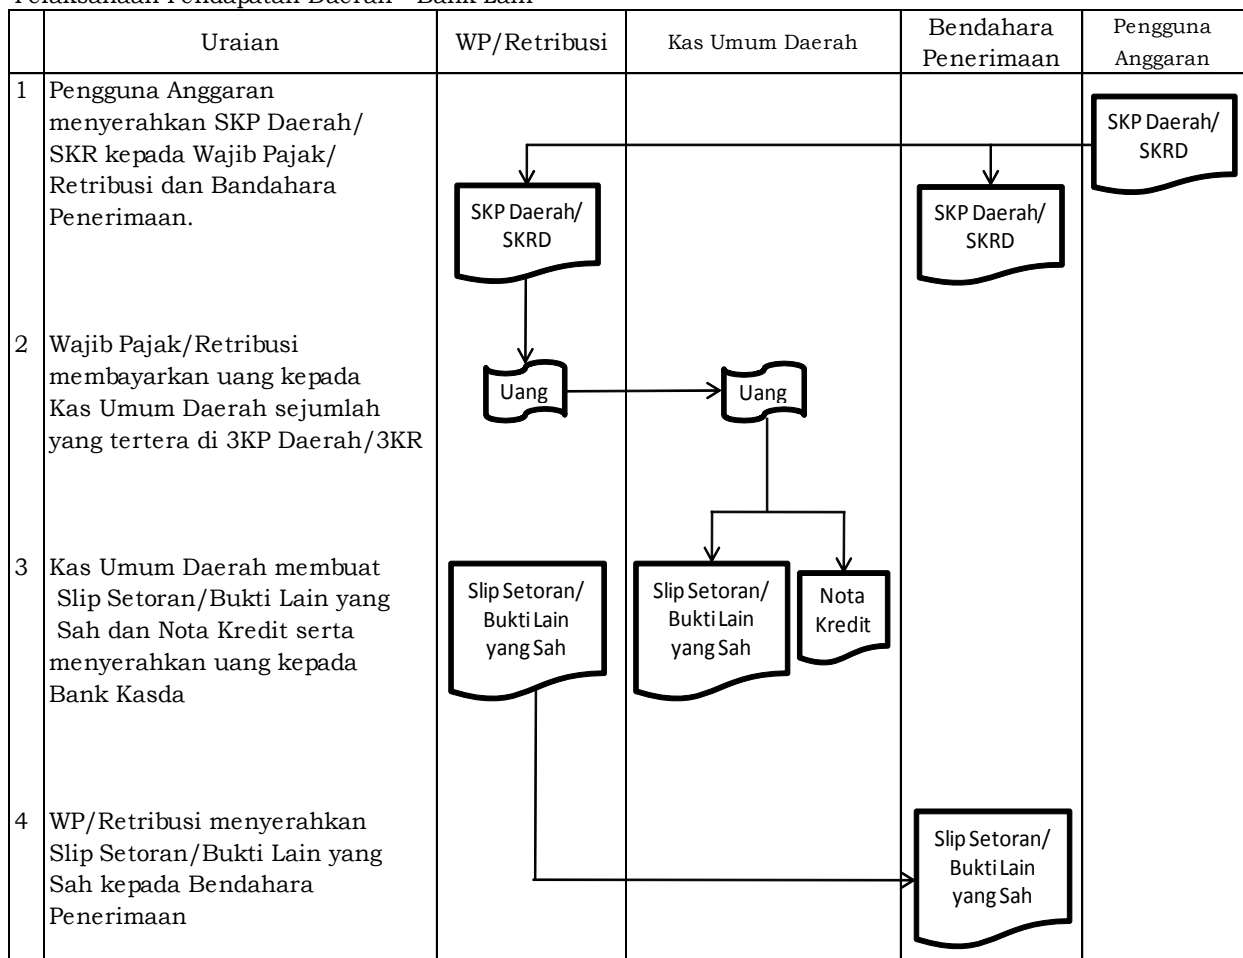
Pelaksanaan Pendapatan Daerah - Bank Lain

| | Uraian | WP/Retribusi | Kas Umum Daerah | Bendahara Penerimaan | Pengguna Anggaran |
|---|---|---|---|---|---|
| 1 | Pengguna Anggaran menyerahkan SKP Daerah/ SKR kepada Wajib Pajak/ Retribusi dan Bandahara Penerimaan. | SKP Daerah/ SKRD | | SKP Daerah/ SKRD | SKP Daerah/ SKRD |
| 2 | Wajib Pajak/Retribusi membayarkan uang kepada Kas Umum Daerah sejumlah yang tertera di 3KP Daerah/3KR | Uang | Uang | | |
| 3 | Kas Umum Daerah membuat Slip Setoran/Bukti Lain yang Sah dan Nota Kredit serta menyerahkan uang kepada Bank Kasda | Slip Setoran/ Bukti Lain yang Sah | Slip Setoran/ Bukti Lain yang Sah; Nota Kredit | | |
| 4 | WP/Retribusi menyerahkan Slip Setoran/Bukti Lain yang Sah kepada Bendahara Penerimaan | | | Slip Setoran/ Bukti Lain yang Sah | |